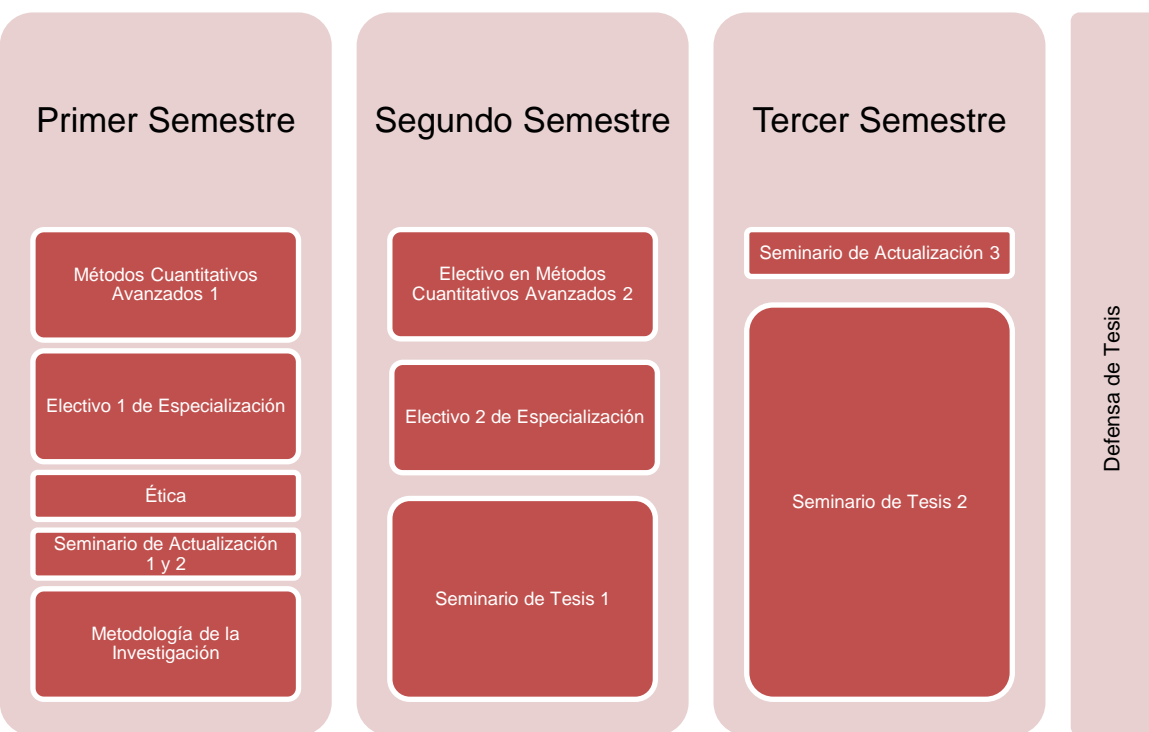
Primer Semestre

Métodos Cuantitativos Avanzados 1

Electivo 1 de Especialización

Ética

Seminario de Actualización 1 y 2

Metodología de la Investigación

Segundo Semestre

Electivo en Métodos Cuantitativos Avanzados 2

Electivo 2 de Especialización

Seminario de Tesis 1

Tercer Semestre

Seminario de Actualización 3

Seminario de Tesis 2

Defensa de Tesis